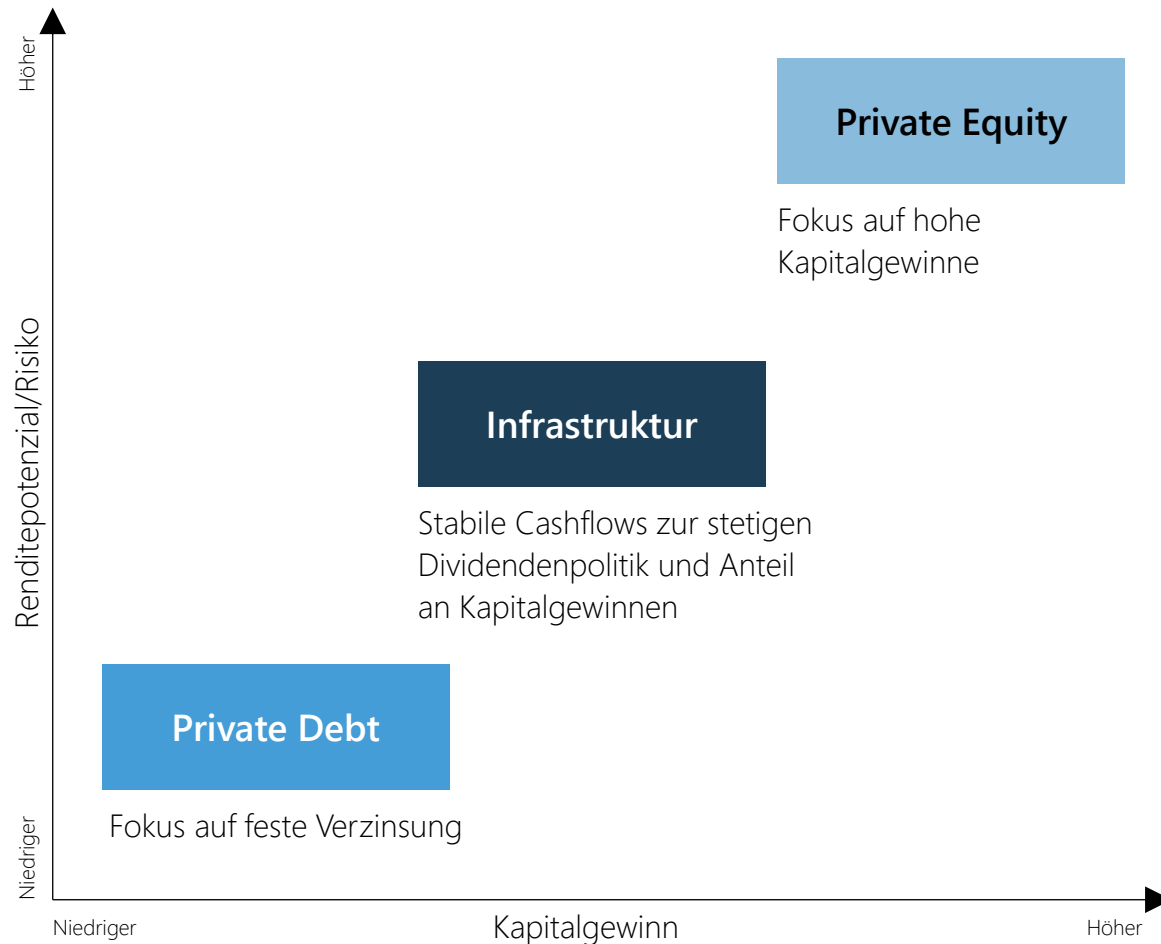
Höher

Renditepotenzial/Risiko

Niedriger

Private Equity

Fokus auf hohe Kapitalgewinne

Infrastruktur

Stabile Cashflows zur stetigen Dividendenpolitik und Anteil an Kapitalgewinnen

Private Debt

Fokus auf feste Verzinsung

Niedriger

Kapitalgewinn

Höher